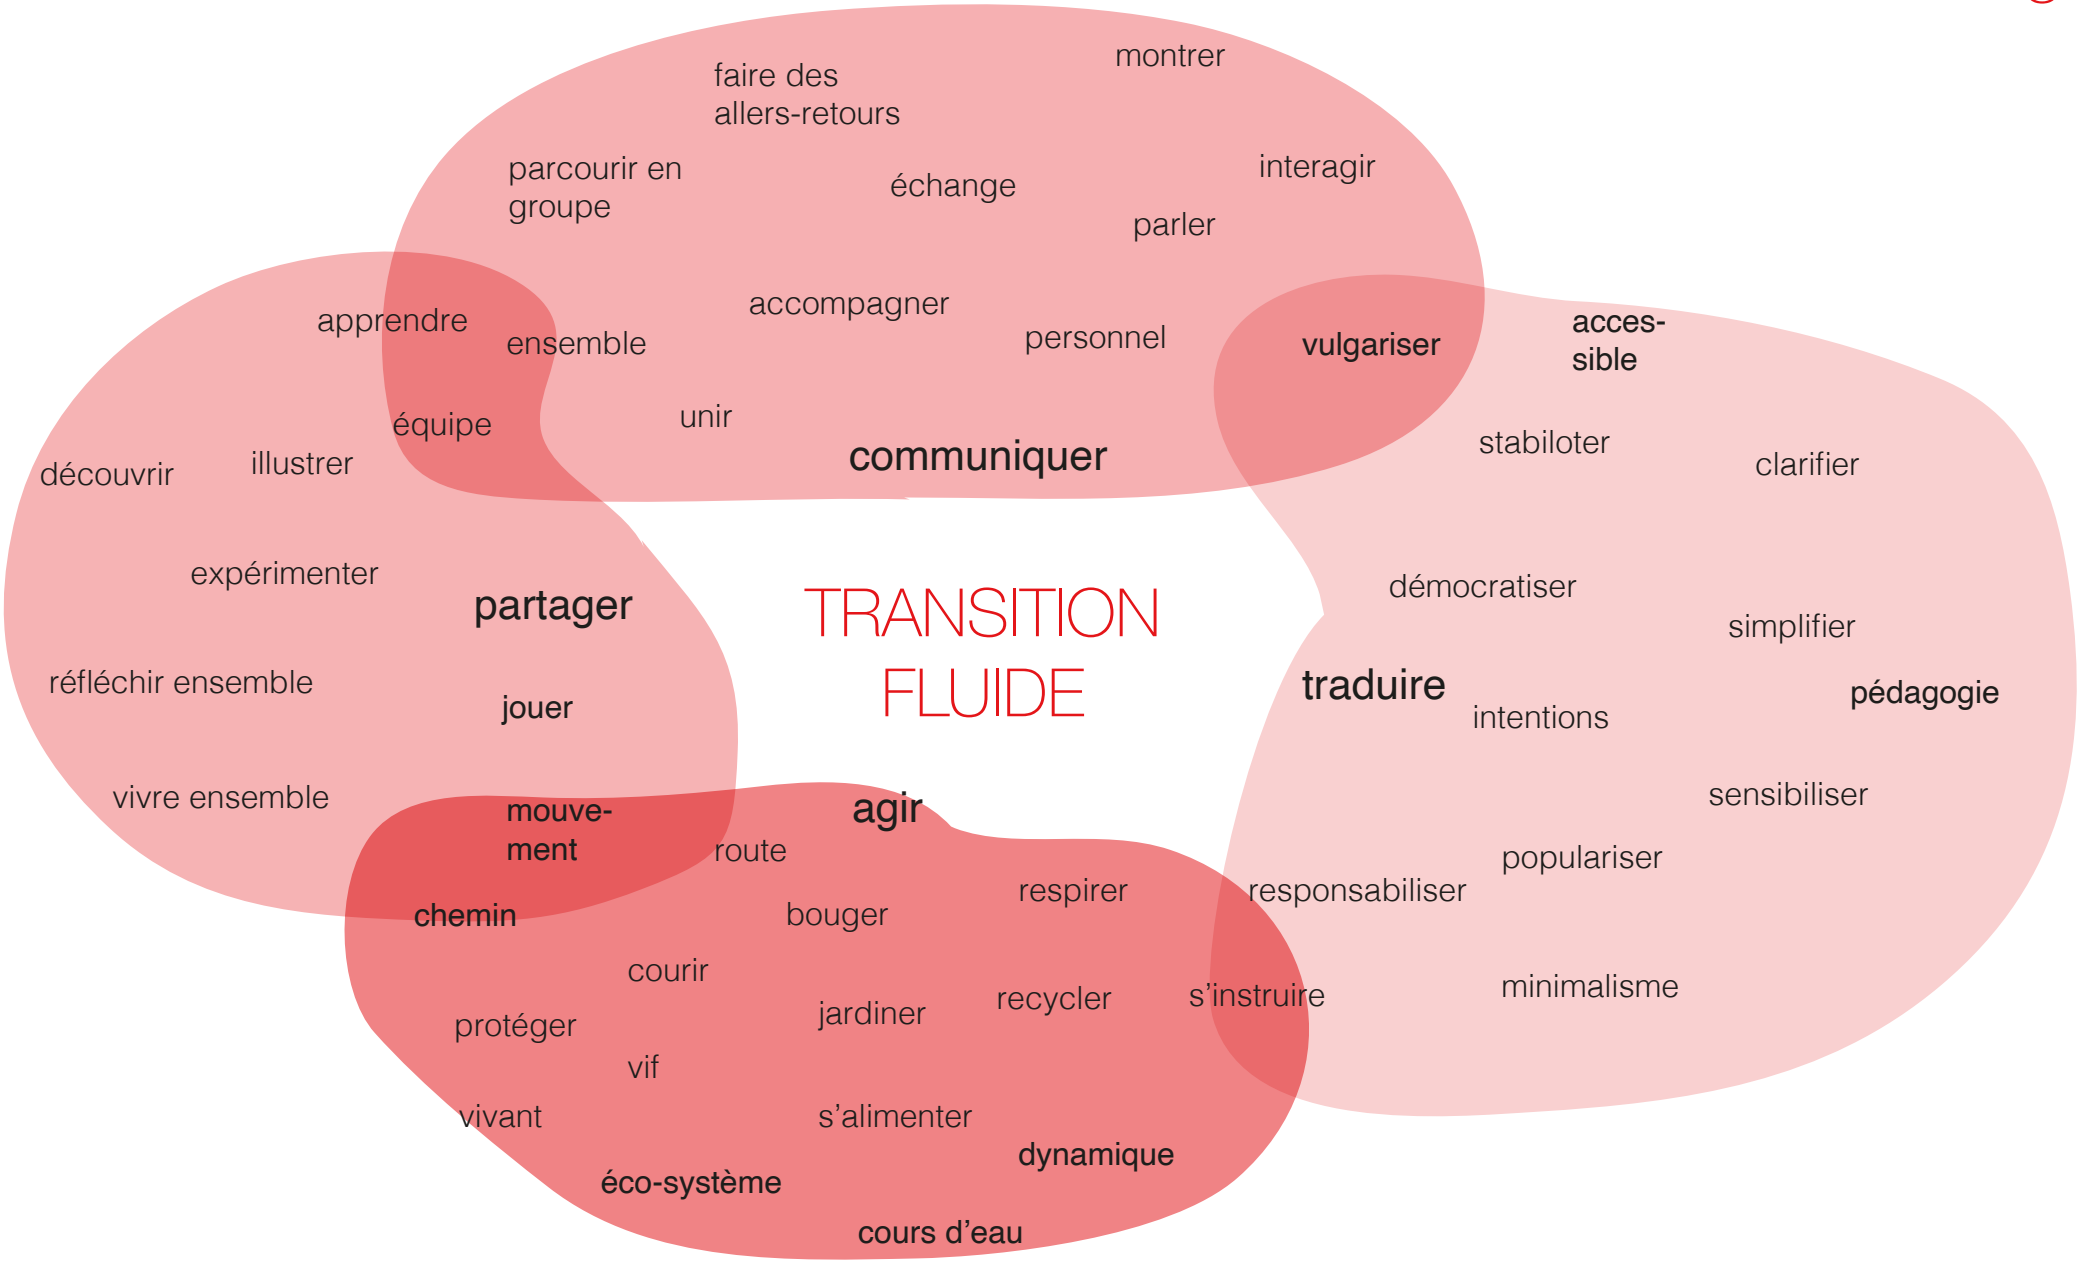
faire des allers-retours

montrer

parcourir en groupe

échange

interagir

parler

accompagner

personnel

vulgariser

acces-sible

apprendre

ensemble

équipe

unir

communiquer

stabiloter

clarifier

découvrir

illustrer

expérimenter

partager

TRANSITION FLUIDE

démocratiser

simplifier

réfléchir ensemble

jouer

traduire

intentions

pédagogie

vivre ensemble

mouve-ment

agir

route

sensibiliser

populariser

chemin

bouger

respirer

responsabiliser

courir

protéger

jardiner

recycler

s'instruire

minimalisme

vif

vivant

s'alimenter

dynamique

éco-système

cours d'eau